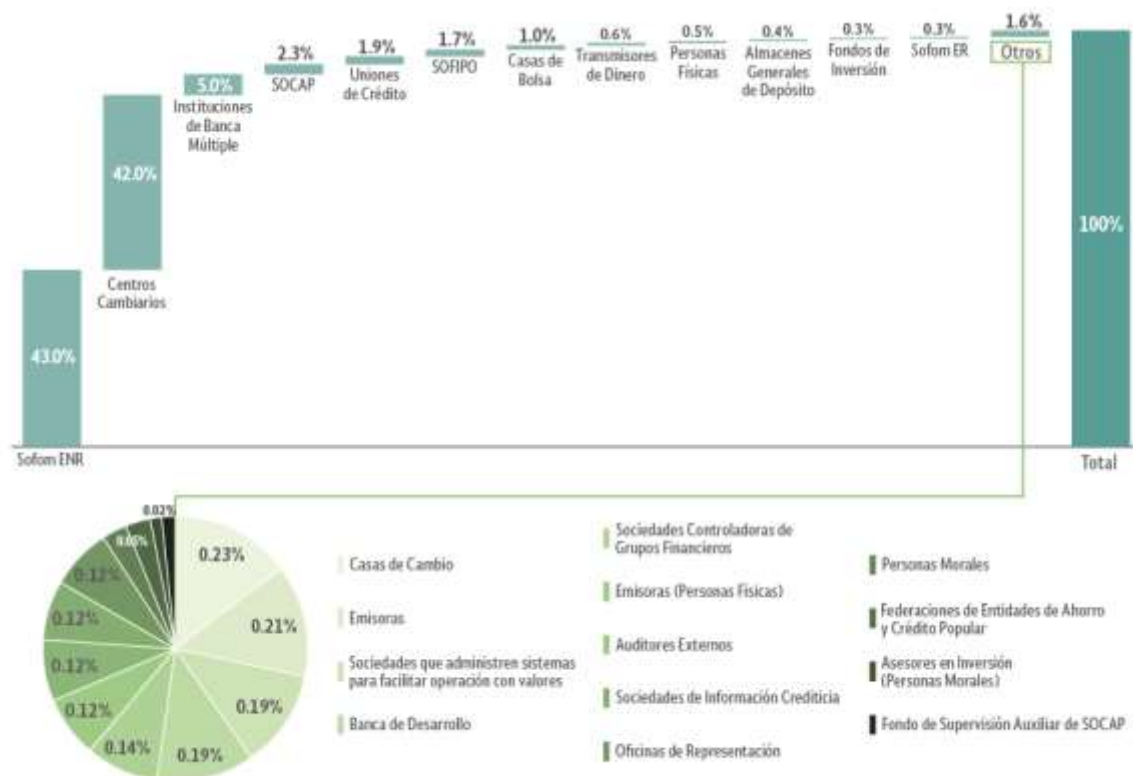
43.0%

Sofom ENR

42.0%

Centros Cambiarios

5.0%

Instituciones de Banca Múltiple

2.3%

SOCAP

1.9%

Uniones de Crédito

1.7%

SOFIPO

1.0%

Casas de Bolsa

0.6%

Transmisores de Dinero

0.5%

Personas Físicas

0.4%

Almacenes Generales de Depósito

0.3%

Fondos de Inversión

0.3%

Sofom ER

1.6%

Otros

100%

Total

0.23%

0.21%

0.19%

0.19%

0.14%

0.12%

0.12%

0.12%

0.12%

0.12%

0.05%

0.02%

Casas de Cambio

Emisoras

Sociedades que administren sistemas para facilitar operación con valores

Banca de Desarrollo

Sociedades Controladoras de Grupos Financieros

Emisoras (Personas Físicas)

Auditores Externos

Sociedades de Información Crediticia

Oficinas de Representación

Personas Morales

Federaciones de Entidades de Ahorro y Crédito Popular

Asesores en Inversión (Personas Morales)

Fondo de Supervisión Auxiliar de SOCAP